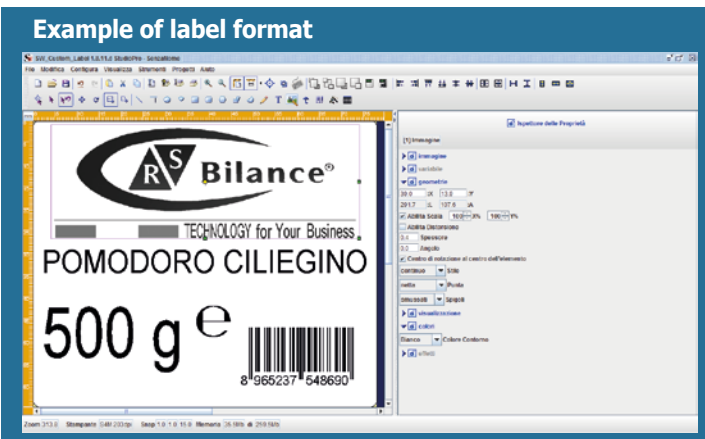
Example of label format

SW_Custom_Label 1.0.11.0 StudioPro - SenzaNome

File Modifica Configura Visualizza Strumenti Progetto Aiuto

R S Bilance®

TECHNOLOGY for Your Business

POMODORO CILIEGINO

500 g ℮

8 965237 548690

Ispettore delle Proprietà

[1] Immagine

immagine

variabile

geometria

20.0 X 13.2 Y

291.7 L 137.6 A

Abilita Scala 100 % 100 %

Abilita Distorsione

0.0 Spessore

0.0 Angolo

Centro di rotazione al centro dell'elemento

continuo Stile

netta Punta

smussati Spigoli

visualizzazione

colori

Bianco Colore Contorno

effetti

Zoom 313.0 Stampante D4M 203dpi Step 1.0 1.0 15.0 Memoria 26.5Mb di 259.5Mb